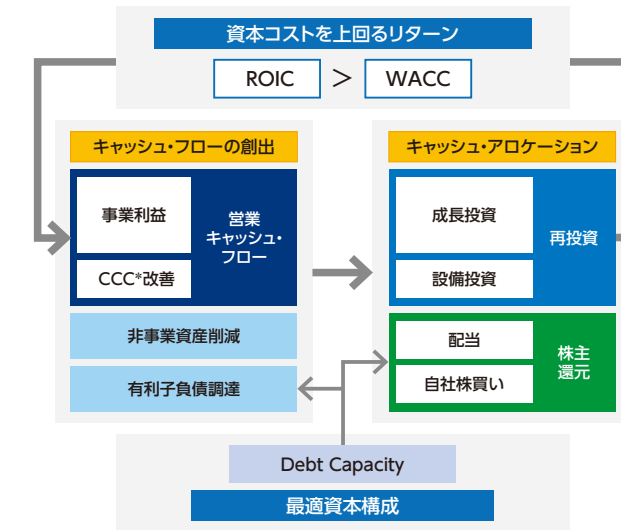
資本コストを上回るリターン

ROIC > WACC

キャッシュ・フローの創出

事業利益

CCC*改善

営業キャッシュ・フロー

非事業資産削減

有利子負債調達

キャッシュ・アロケーション

成長投資

設備投資

再投資

配当

自社株買い

株主還元

Debt Capacity

最適資本構成